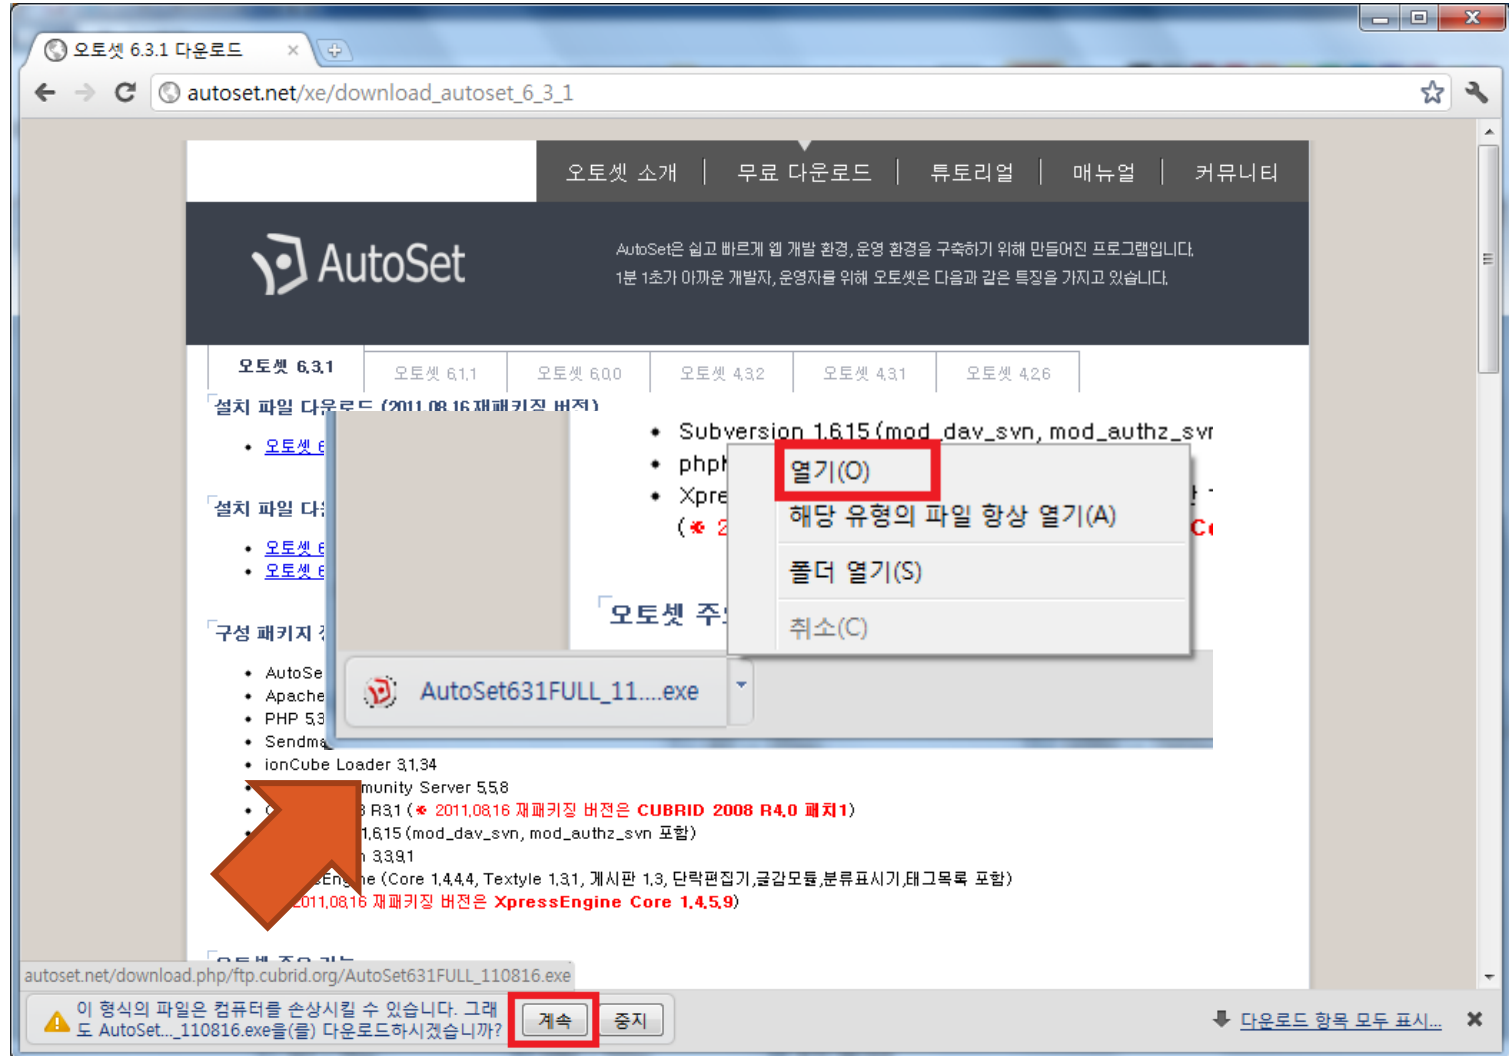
오토셋 6.3.1 다운로드 ×

autoset.net/xe/download_autoset_6_3_1

오토셋 소개 | 무료 다운로드 | 튜토리얼 | 매뉴얼 | 커뮤니티

AutoSet

AutoSet은 쉽고 빠르게 웹 개발 환경, 운영 환경을 구축하기 위해 만들어진 프로그램입니다.
1분 1초가 아까운 개발자, 운영자를 위해 오토셋은 다음과 같은 특징을 가지고 있습니다.

| 오토셋 6.3.1 | 오토셋 6.1.1 | 오토셋 6.0.0 | 오토셋 4.3.2 | 오토셋 4.3.1 | 오토셋 4.2.6 |
|---|---|---|---|---|---|

설치 파일 다운로드 (2011.08.16 재패키징 버전)

- 오토셋 6

설치 파일 다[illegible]

- 오토셋 6
- 오토셋 6

구성 패키지 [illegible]

- AutoSe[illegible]
- Apache
- PHP 5.3
- Sendma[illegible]
- ionCube Loader 3.1.34
- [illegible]munity Server 5.5.8
- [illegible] R3.1 (※ 2011.08.16 재패키징 버전은 CUBRID 2008 R4.0 패치1)
- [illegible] 1.6.15 (mod_dav_svn, mod_authz_svn 포함)
- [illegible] 3.3.9.1
- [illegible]Eng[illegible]e (Core 1.4.4.4, Textyle 1.3.1, 게시판 1.3, 단락편집기, 글감모듈, 분류표시기, 태그목록 포함)
 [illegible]011.08.16 재패키징 버전은 XpressEngine Core 1.4.5.9)

- Subversion 1.6.15 (mod_dav_svn, mod_authz_svr
- phpl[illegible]
- Xpre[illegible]
 (※ 2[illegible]

오토셋 주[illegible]

열기(O)
해당 유형의 파일 항상 열기(A)
폴더 열기(S)
취소(C)

AutoSet631FULL_11....exe

autoset.net/download.php/ftp.cubrid.org/AutoSet631FULL_110816.exe

이 형식의 파일은 컴퓨터를 손상시킬 수 있습니다. 그래도 AutoSet..._110816.exe을(를) 다운로드하시겠습니까?
계속
중지
다운로드 항목 모두 표시...